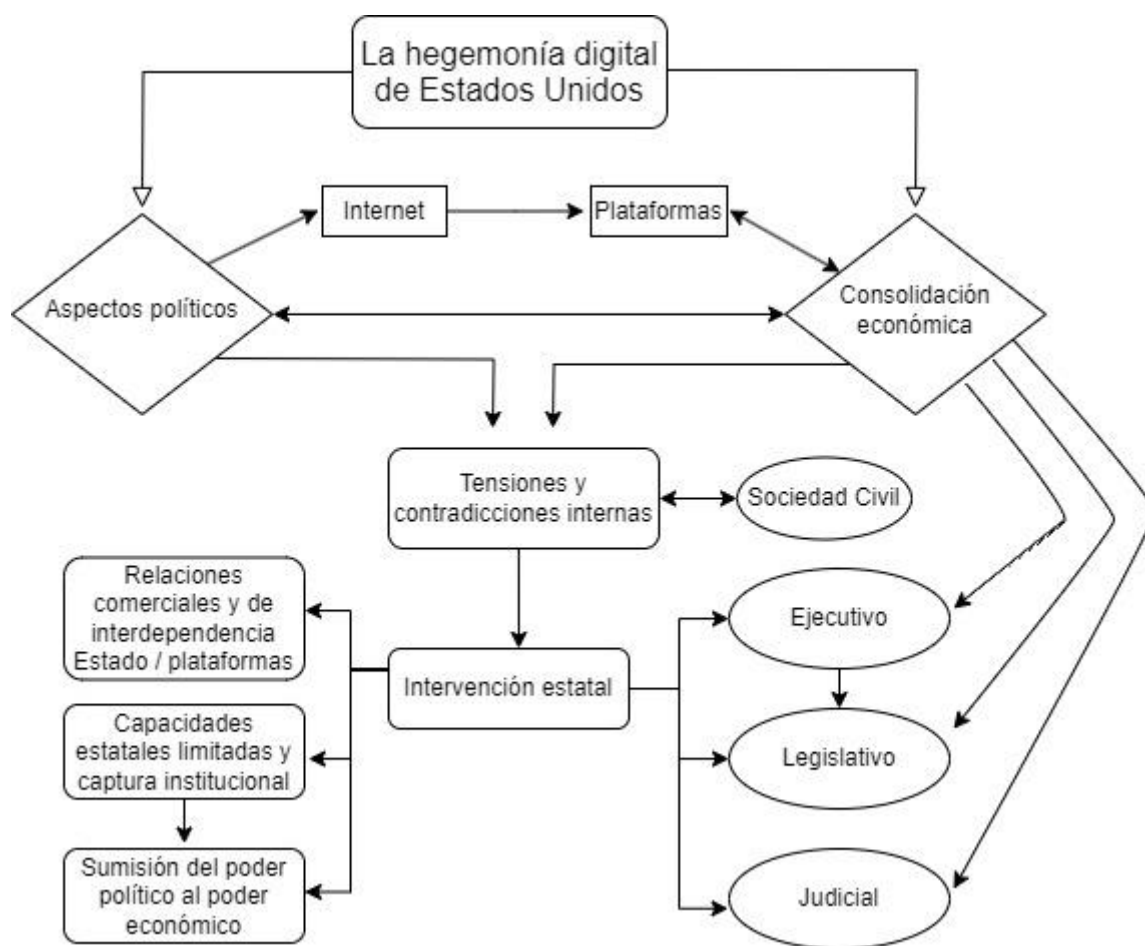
La hegemonía digital de Estados Unidos

Internet

Plataformas

Aspectos políticos

Consolidación económica

Tensiones y contradicciones internas

Sociedad Civil

Relaciones comerciales y de interdependencia Estado / plataformas

Intervención estatal

Ejecutivo

Capacidades estatales limitadas y captura institucional

Legislativo

Sumisión del poder político al poder económico

Judicial